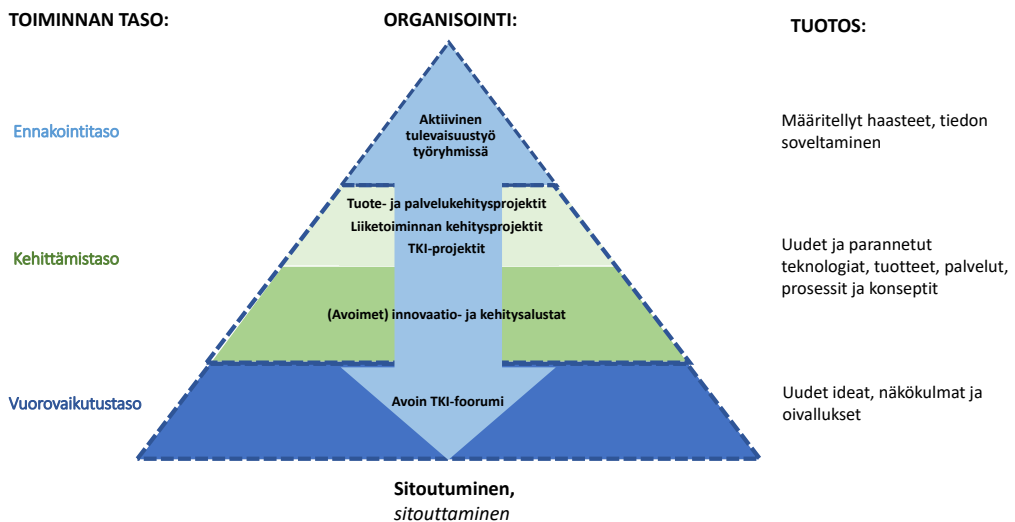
TOIMINNAN TASO:

ORGANISOINTI:

TUOTOS:

Ennakointitaso

Aktiivinen tulevaisuustyö työryhmissä

Määritellyt haasteet, tiedon soveltaminen

Kehittämistaso

Tuote- ja palvelukehitysprojektit
Liiketoiminnan kehitysprojektit
TKI-projektit

(Avoimet) innovaatio- ja kehitysalustat

Uudet ja parannetut teknologiat, tuotteet, palvelut, prosessit ja konseptit

Vuorovaikutustaso

Avoin TKI-foorumi

Uudet ideat, näkökulmat ja oivallukset

Sitoutuminen,
sitouttaminen